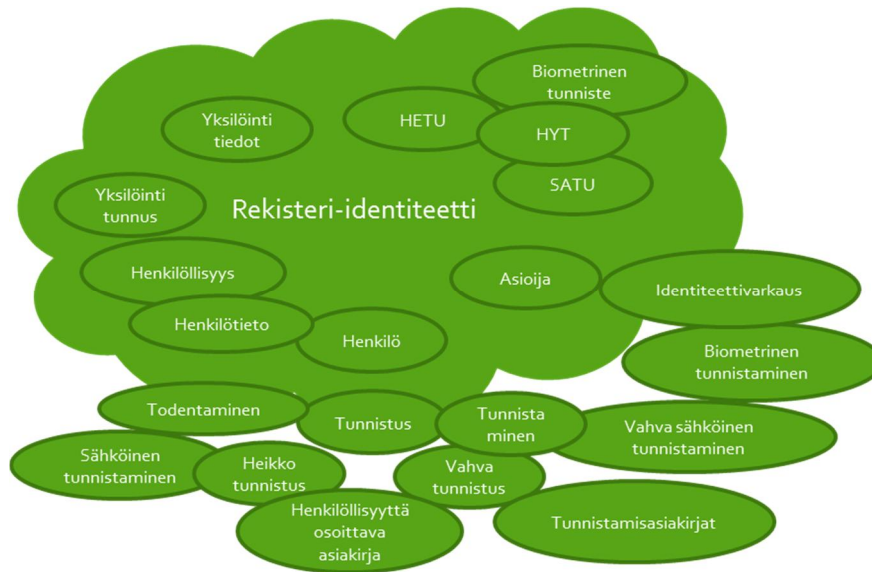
Rekisteri-identiteetti

Yksilöinti tiedot

HETU

Biometrinen tunniste

HYT

SATU

Yksilöinti tunnus

Henkilöllisyys

Asioija

Identiteettivarkaus

Henkilötieto

Henkilö

Biometrinen tunnistaminen

Todentaminen

Tunnistus

Tunnista minen

Vahva sähköinen tunnistaminen

Sähköinen tunnistaminen

Heikko tunnistus

Vahva tunnistus

Henkilöllisyyttä osoittava asiakirja

Tunnistamisasiakirjat